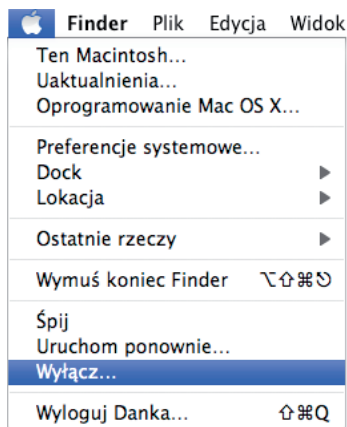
Finder Plik Edycja Widok

Ten Macintosh…
Uaktualnienia…
Oprogramowanie Mac OS X…

Preferencje systemowe…
Dock
Lokacja

Ostatnie rzeczy

Wymuś koniec Finder ⌥⇧⌘⎋

Śpij
Uruchom ponownie…
Wyłącz…

Wyloguj Danka… ⇧⌘Q